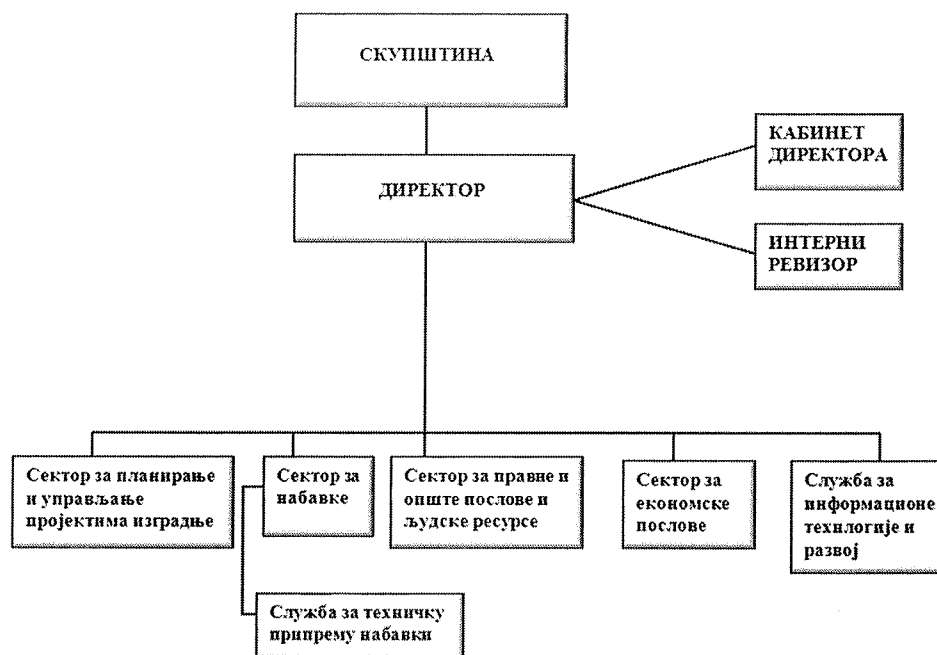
СКУПШТИНА

ДИРЕКТОР

КАБИНЕТ ДИРЕКТОРА

ИНТЕРНИ РЕВИЗОР

Сектор за планирање и управљање пројектима изградње

Сектор за набавке

Сектор за правне и опште послове и људске ресурсе

Сектор за економске послове

Служба за информационе технлогије и развој

Служба за техничку припрему набавки